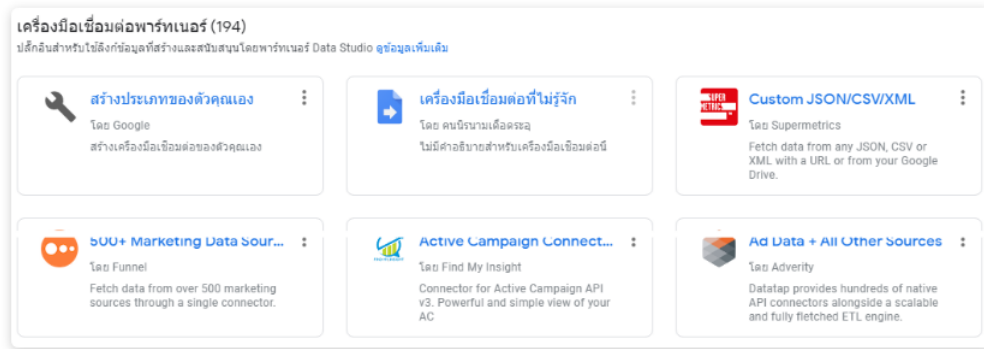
เครื่องมือเชื่อมต่อพาร์ทเนอร์ (194)
ปลั๊กอินสำหรับใช้ลิงก์ข้อมูลที่สร้างและสนับสนุนโดยพาร์ทเนอร์ Data Studio ดูข้อมูลเพิ่มเติม

สร้างประเภทของตัวคุณเอง
โดย Google
สร้างเครื่องมือเชื่อมต่อของตัวคุณเอง

เครื่องมือเชื่อมต่อที่ไม่รู้จัก
โดย คนนิรนามเดือดระอุ
ไม่มีคำอธิบายสำหรับเครื่องมือเชื่อมต่อนี้

Custom JSON/CSV/XML
โดย Supermetrics
Fetch data from any JSON, CSV or XML with a URL or from your Google Drive.

500+ Marketing Data Sour...
โดย Funnel
Fetch data from over 500 marketing sources through a single connector.

Active Campaign Connect...
โดย Find My Insight
Connector for Active Campaign API v3. Powerful and simple view of your AC

Ad Data + All Other Sources
โดย Adverity
Datatap provides hundreds of native API connectors alongside a scalable and fully fletched ETL engine.